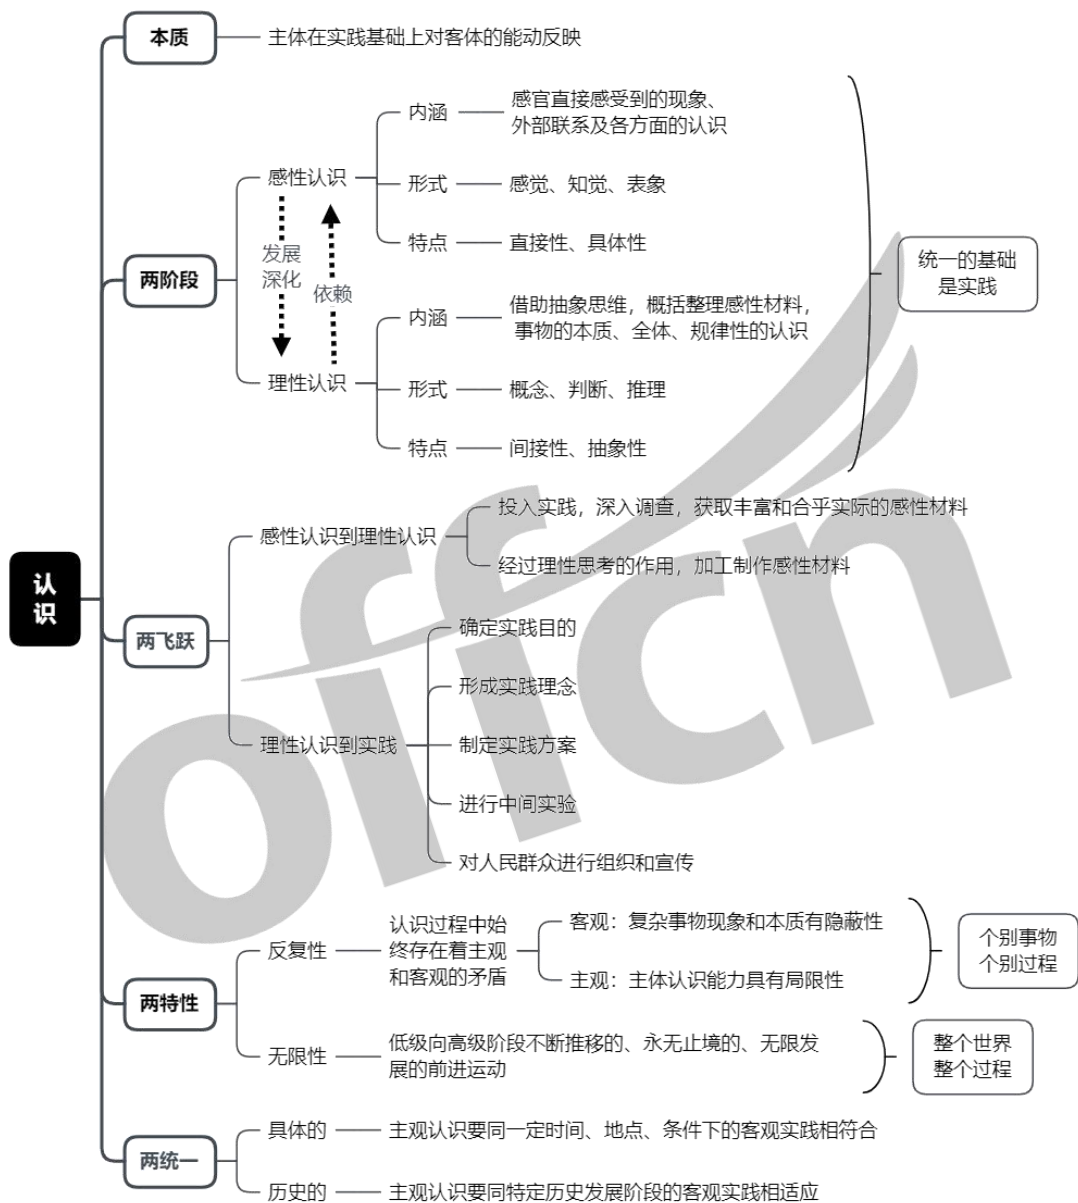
认识

本质
主体在实践基础上对客体的能动反映

两阶段
感性认识
内涵 感官直接感受到的现象、外部联系及各方面的认识
形式 感觉、知觉、表象
特点 直接性、具体性
发展深化
依赖
理性认识
内涵 借助抽象思维，概括整理感性材料，事物的本质、全体、规律性的认识
形式 概念、判断、推理
特点 间接性、抽象性
统一的基础是实践

两飞跃
感性认识到理性认识
投入实践，深入调查，获取丰富和合乎实际的感性材料
经过理性思考的作用，加工制作感性材料
理性认识到实践
确定实践目的
形成实践理念
制定实践方案
进行中间实验
对人民群众进行组织和宣传

两特性
反复性 认识过程中始终存在着主观和客观的矛盾
客观：复杂事物现象和本质有隐蔽性
主观：主体认识能力具有局限性
个别事物
个别过程
无限性 低级向高级阶段不断推移的、永无止境的、无限发展的前进运动
整个世界
整个过程

两统一
具体的 主观认识要同一定时间、地点、条件下的客观实践相符合
历史的 主观认识要同特定历史发展阶段的客观实践相适应

offcn